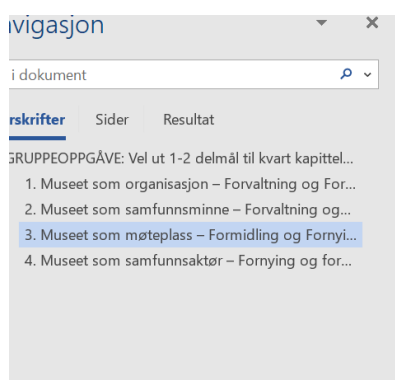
avigasjon

i dokument

rskrifter Sider Resultat

GRUPPEOPPGÅVE: Vel ut 1-2 delmål til kvart kapittel...

1. Museet som organisasjon – Forvaltning og For...

2. Museet som samfunnsminne – Forvaltning og...

3. Museet som møteplass – Formidling og Fornyi...

4. Museet som samfunnsaktør – Fornying og for...